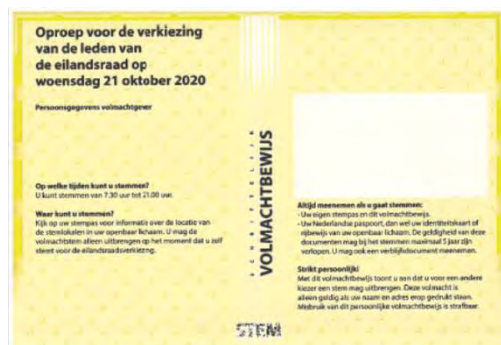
Oproep voor de verkiezing van de leden van de eilandsraad op woensdag 21 oktober 2020

Persoonsgegevens volmachtgever

Op welke tijden kunt u stemmen?
U kunt stemmen van 7.30 uur tot 21.00 uur.

Waar kunt u stemmen?
Kijk op uw stempas voor informatie over de locatie van de stemlokalen in uw openbaar lichaam. U mag de volmachtstem alleen uitbrengen op het moment dat u zelf stemt voor de eilandsraadsverkiezing.

VOLMACHTBEWIJS

Altijd meenemen als u gaat stemmen:
- Uw eigen stempas en dit volmachtbewijs.
- Uw Nederlandse paspoort, dan wel uw identiteitskaart of rijbewijs van uw openbaar lichaam. De geldigheid van deze documenten mag bij het stemmen maximaal 5 jaar zijn verlopen. U mag ook een verblijfsdocument meenemen.

Strikt persoonlijk!
Met dit volmachtbewijs toont u aan dat u voor een andere kiezer een stem mag uitbrengen. Deze volmacht is alleen geldig als uw naam en adres erop gedrukt staan. Misbruik van dit persoonlijke volmachtbewijs is strafbaar.

STEM